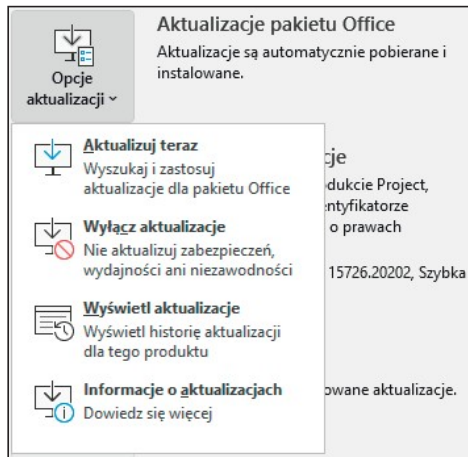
Opcje aktualizacji ˅

Aktualizacje pakietu Office
Aktualizacje są automatycznie pobierane i instalowane.

Aktualizuj teraz
Wyszukaj i zastosuj aktualizacje dla pakietu Office

Wyłącz aktualizacje
Nie aktualizuj zabezpieczeń, wydajności ani niezawodności

Wyświetl aktualizacje
Wyświetl historię aktualizacji dla tego produktu

Informacje o aktualizacjach
Dowiedz się więcej

cje
dukcie Project,
entyfikatorze
o prawach
15726.20202, Szybka
owane aktualizacje.